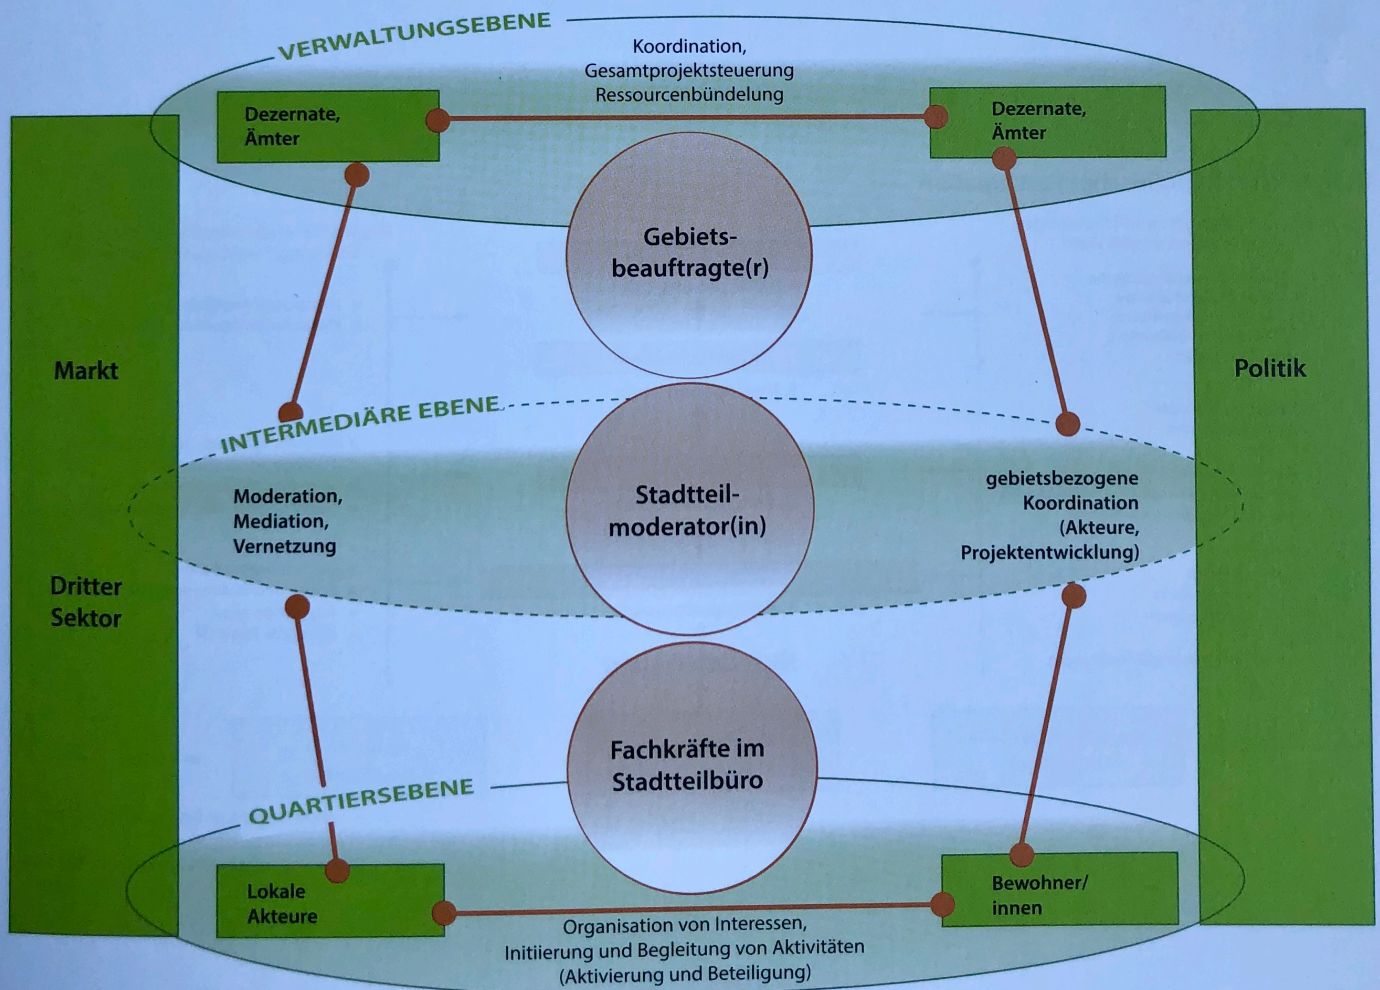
VERWALTUNGSEBENE

Koordination, Gesamtprojektsteuerung Ressourcenbündelung

Dezernate, Ämter

Dezernate, Ämter

Gebietsbeauftragte(r)

Markt

Politik

INTERMEDIÄRE EBENE

Moderation, Mediation, Vernetzung

Stadtteilmoderator(in)

gebietsbezogene Koordination (Akteure, Projektentwicklung)

Dritter Sektor

Fachkräfte im Stadtteilbüro

QUARTIERSEBENE

Lokale Akteure

Bewohner/innen

Organisation von Interessen, Initiierung und Begleitung von Aktivitäten (Aktivierung und Beteiligung)